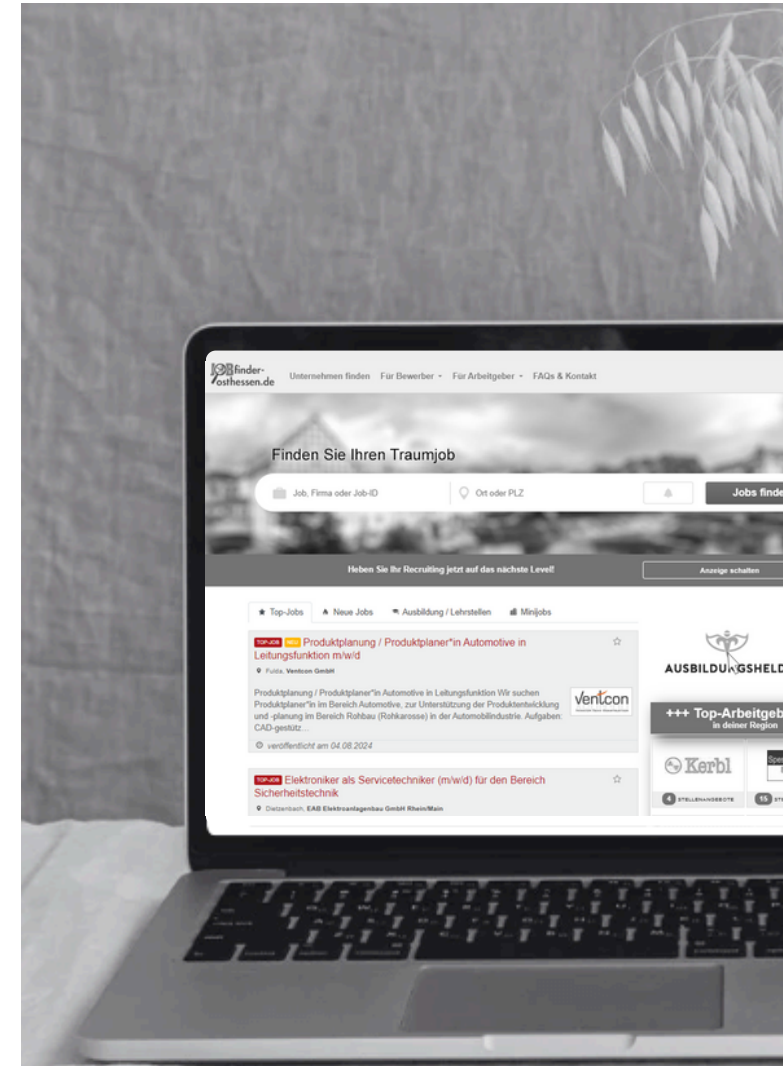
JOBfinder-osthessen.de Unternehmen finden Für Bewerber Für Arbeitgeber FAQs & Kontakt

Finden Sie Ihren Traumjob

Job, Firma oder Job-ID | Ort oder PLZ | Jobs finde

Heben Sie Ihr Recruiting jetzt auf das nächste Level! | Anzeige schalten

Top-Jobs | Neue Jobs | Ausbildung / Lehrstellen | Minijobs

TOP-JOB NEU Produktplanung / Produktplaner*in Automotive in Leitungsfunktion m/w/d

Fulda, Ventcon GmbH

Produktplanung / Produktplaner*in Automotive in Leitungsfunktion Wir suchen Produktplaner*in im Bereich Automotive, zur Unterstützung der Produktentwicklung und -planung im Bereich Rohbau (Rohkarosse) in der Automobilindustrie. Aufgaben: CAD-gestütz...

Ventcon

veröffentlicht am 04.08.2024

TOP-JOB Elektroniker als Servicetechniker (m/w/d) für den Bereich Sicherheitstechnik

Dietzenbach, EAB Elektroanlagenbau GmbH Rhein/Main

AUSBILDUNGSHELD

+++ Top-Arbeitgeb
in deiner Region

Kerbl

4 STELLENANGEBOTE

15